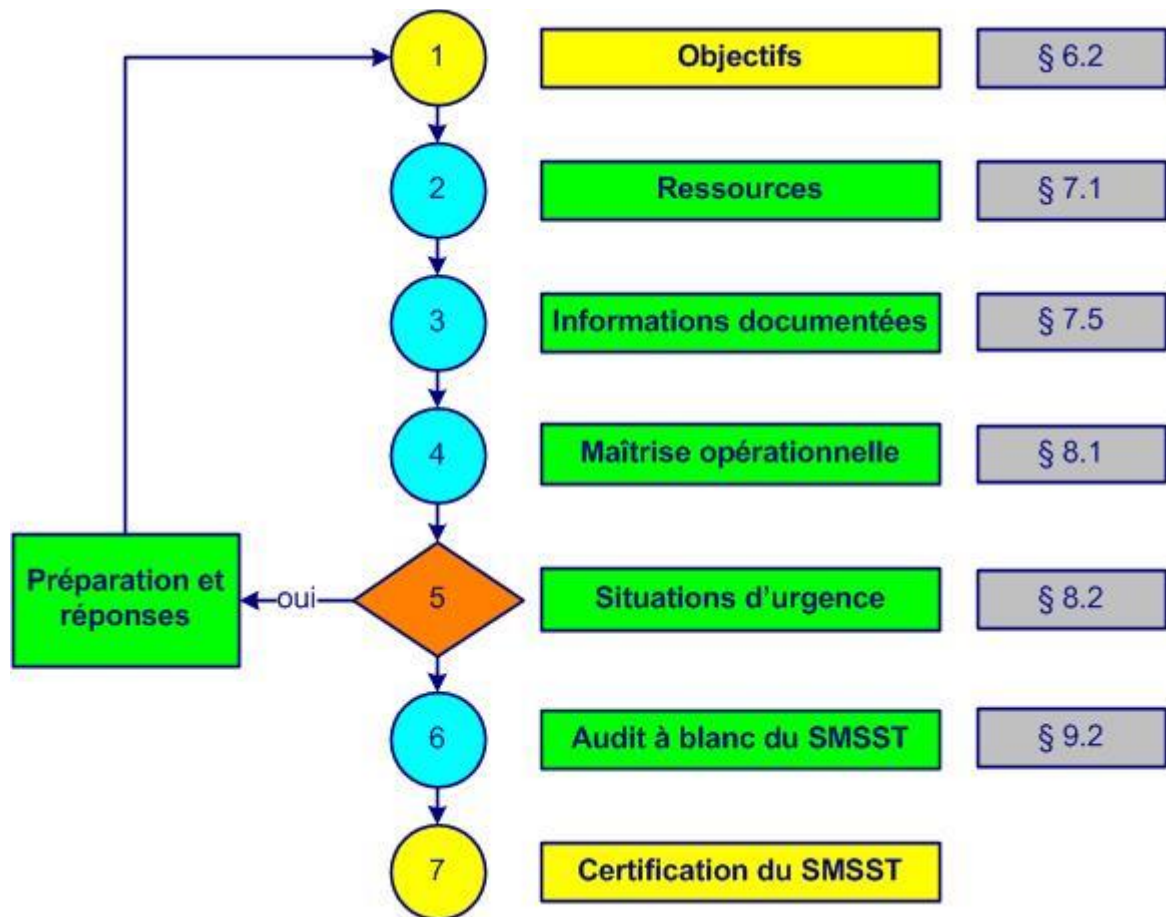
1 Objectifs § 6.2

2 Ressources § 7.1

3 Informations documentées § 7.5

4 Maîtrise opérationnelle § 8.1

Préparation et réponses oui 5 Situations d'urgence § 8.2

6 Audit à blanc du SMSST § 9.2

7 Certification du SMSST